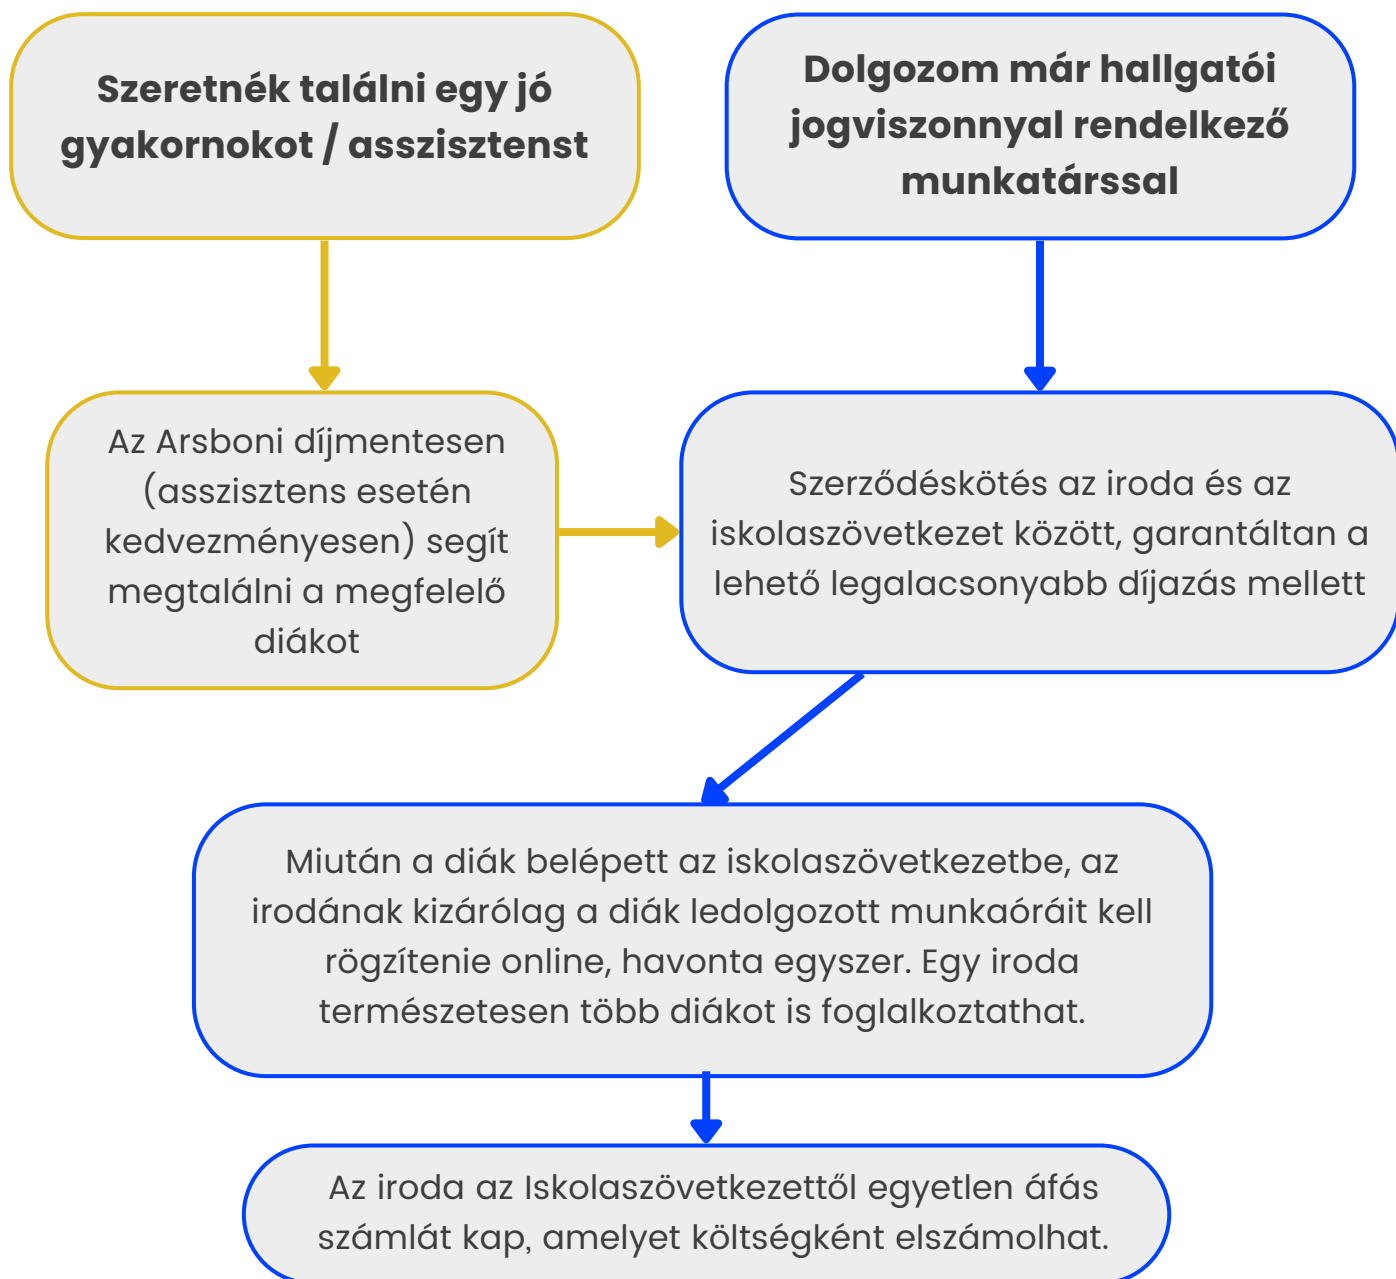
Szeretnék találni egy jó gyakornokot / asszisztenst

Dolgozom már hallgatói jogviszonnyal rendelkező munkatárssal

Az Arsboni díjmentesen (asszisztens esetén kedvezményesen) segít megtalálni a megfelelő diákot

Szerződéskötés az iroda és az iskolaszövetkezet között, garantáltan a lehető legalacsonyabb díjazás mellett

Miután a diák belépett az iskolaszövetkezetbe, az irodának kizárólag a diák ledolgozott munkaóráit kell rögzítenie online, havonta egyszer. Egy iroda természetesen több diákot is foglalkoztathat.

Az iroda az Iskolaszövetkezettől egyetlen áfás számlát kap, amelyet költségként elszámolhat.